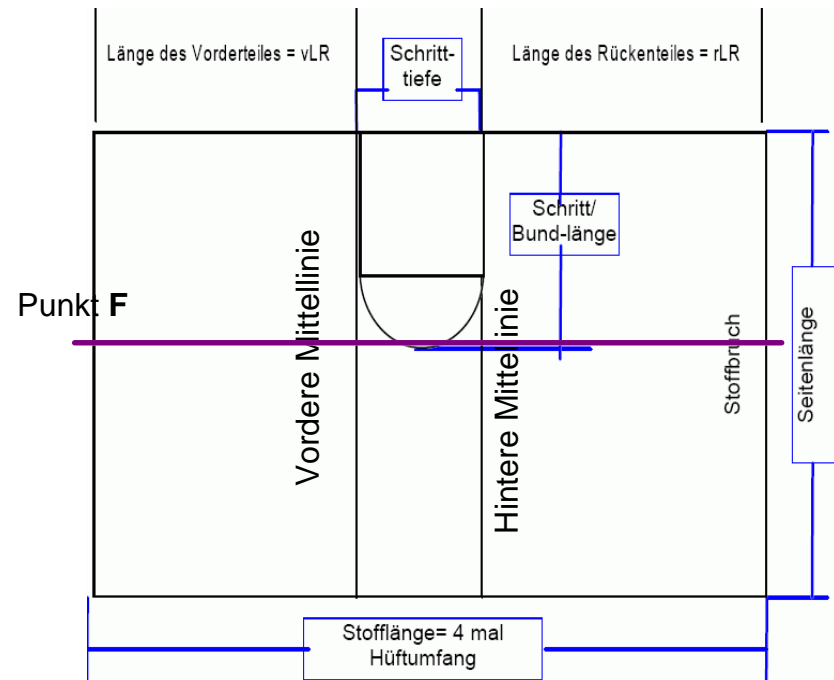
Länge des Vorderteiles = vLR

Schritttiefe

Länge des Rückenteiles = rLR

Schritt/ Bund-länge

Punkt **F**

Vordere Mittellinie

Hintere Mittellinie

Stoffbruch

Seitenlänge

Stofflänge= 4 mal Hüftumfang